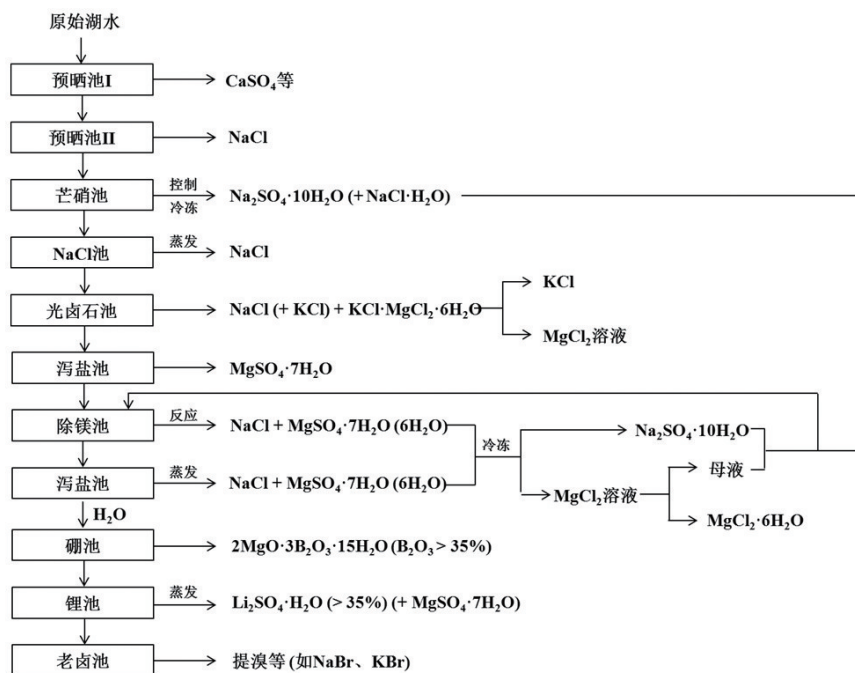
原始湖水

预晒池I → $CaSO_4$等

预晒池II → NaCl

芒硝池 控制 冷冻 → $Na_2SO_4\cdot10H_2O$ (+ $NaCl\cdot H_2O$)

NaCl池 蒸发 → NaCl

光卤石池 → NaCl (+ KCl) + $KCl\cdot MgCl_2\cdot6H_2O$ → KCl
→ $MgCl_2$溶液

泻盐池 → $MgSO_4\cdot7H_2O$

除镁池 反应 → NaCl + $MgSO_4\cdot7H_2O$ ($6H_2O$)

泻盐池 蒸发 → NaCl + $MgSO_4\cdot7H_2O$ ($6H_2O$)

冷冻 → $Na_2SO_4\cdot10H_2O$
→ $MgCl_2$溶液 → 母液
→ $MgCl_2\cdot6H_2O$

$H_2O$

硼池 → $2MgO\cdot3B_2O_3\cdot15H_2O$ ($B_2O_3$ > 35%)

锂池 蒸发 → $Li_2SO_4\cdot H_2O$ (> 35%) (+ $MgSO_4\cdot7H_2O$)

老卤池 → 提溴等(如NaBr、KBr)